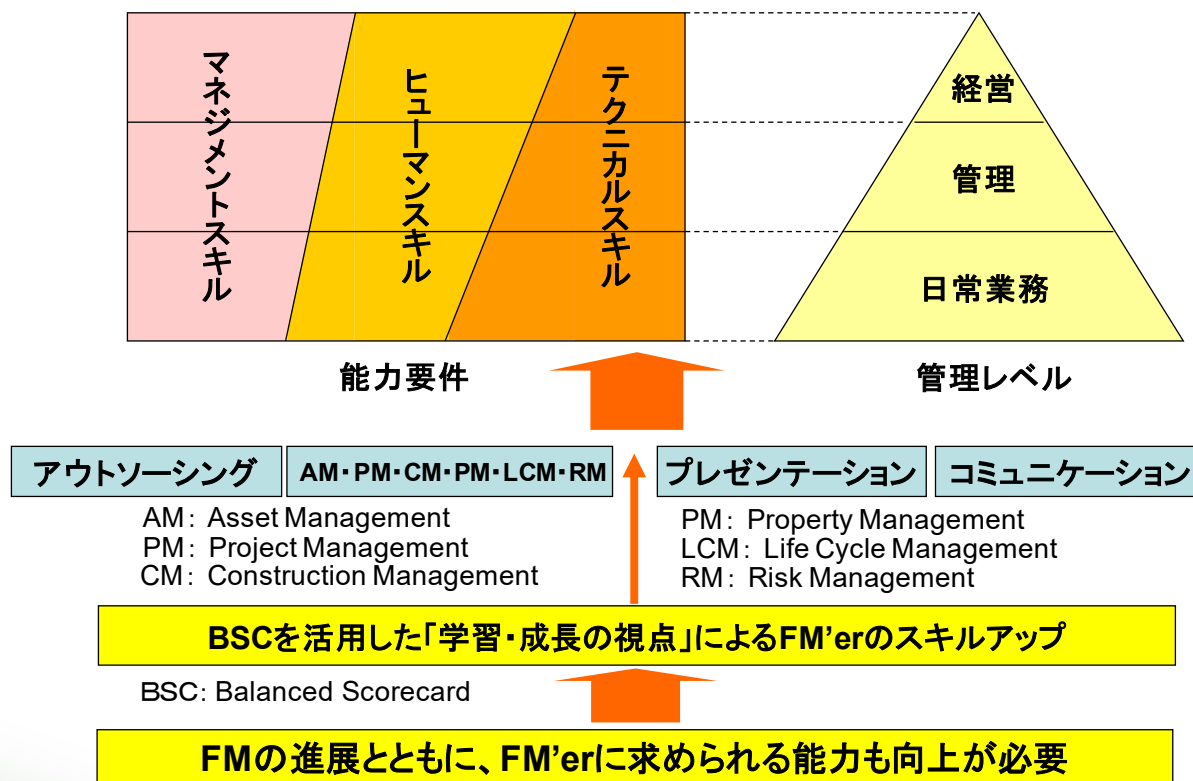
マネジメントスキル

ヒューマンスキル

テクニカルスキル

経営

管理

日常業務

能力要件

管理レベル

アウトソーシング

AM･PM･CM･PM･LCM･RM

プレゼンテーション

コミュニケーション

AM: Asset Management
PM: Project Management
CM: Construction Management

PM: Property Management
LCM: Life Cycle Management
RM: Risk Management

BSCを活用した「学習・成長の視点」によるFM'erのスキルアップ

BSC: Balanced Scorecard

FMの進展とともに、FM'erに求められる能力も向上が必要